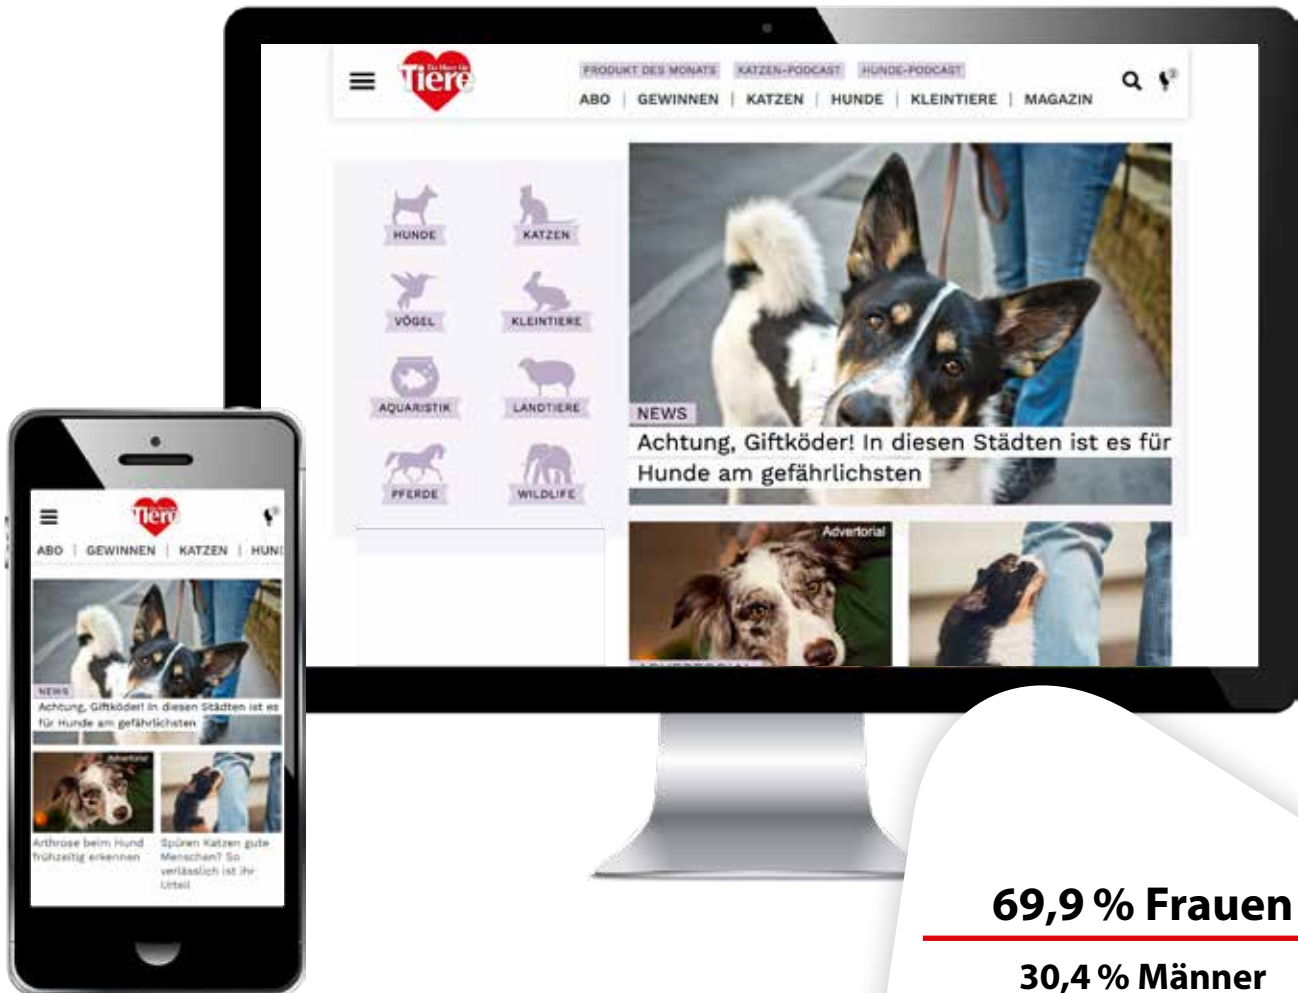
Ein Herz für Tiere

PRODUKT DES MONATS KATZEN-PODCAST HUNDE-PODCAST

ABO | GEWINNEN | KATZEN | HUNDE | KLEINTIERE | MAGAZIN

HUNDE
KATZEN
VÖGEL
KLEINTIERE
AQUARISTIK
LANDTIERE
PFERDE
WILDLIFE

NEWS
Achtung, Giftköder! In diesen Städten ist es für Hunde am gefährlichsten

Advertorial

Tiere

ABO | GEWINNEN | KATZEN | HUN

NEWS
Achtung, Giftköder! In diesen Städten ist es für Hunde am gefährlichsten

Advertorial

Arthrose beim Hund frühzeitig erkennen

Spüren Katzen gute Menschen? So verlässlich ist ihr Urteil

69,9 % Frauen

30,4 % Männer